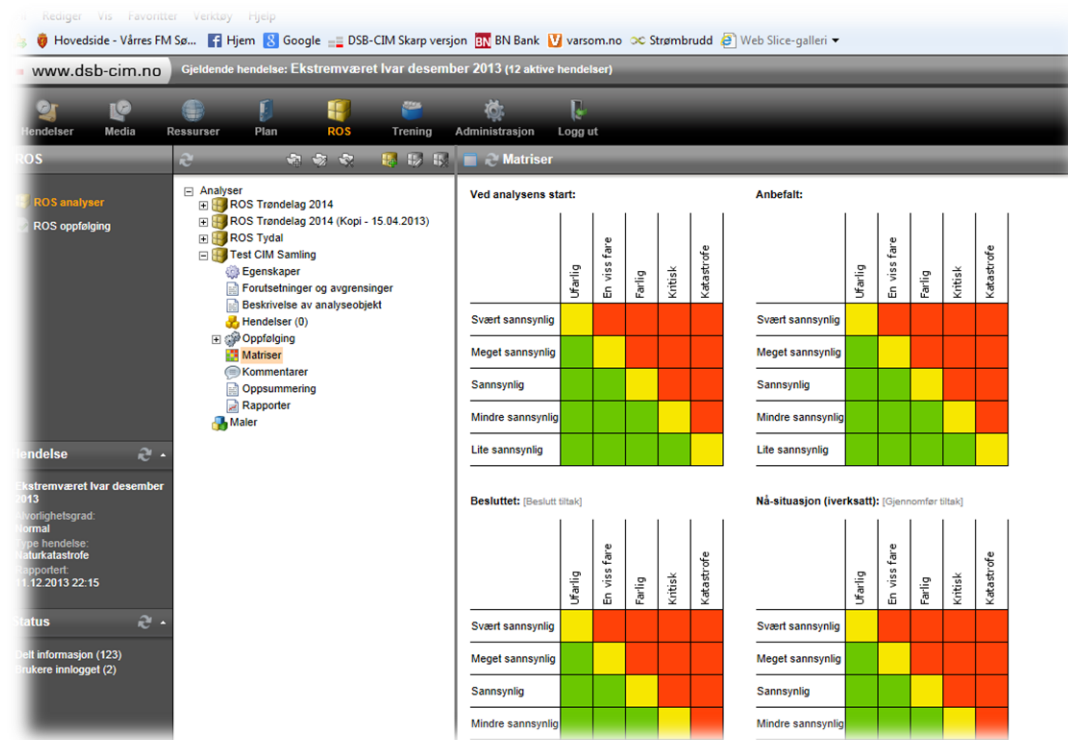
Rediger Vis Favoritter Verktøy Hjelp

Hovedside - Vårres FM Sø... Hjem Google DSB-CIM Skarp versjon BN Bank varsom.no Strømbrudd Web Slice-galleri

www.dsb-cim.no Gjeldende hendelse: Ekstremværet Ivar desember 2013 (12 aktive hendelser)

Hendelser Media Ressurser Plan ROS Trening Administrasjon Logg ut

ROS

ROS analyser
ROS oppfølging

Hendelse

Ekstremværet Ivar desember 2013
Alvorlighetsgrad:
Normal
Type hendelse:
Naturkatastrofe
Rapportert:
11.12.2013 22:15

Status

Delt informasjon (123)
Brukere innlogget (2)

Analyser
ROS Trøndelag 2014
ROS Trøndelag 2014 (Kopi - 15.04.2013)
ROS Tydal
Test CIM Samling
Egenskaper
Forutsetninger og avgrensinger
Beskrivelse av analyseobjekt
Hendelser (0)
Oppfølging
Matriser
Kommentarer
Oppsummering
Rapporter
Maler

Matriser

Ved analysens start:

| | Ufarlig | En viss fare | Farlig | Kritisk | Katastrofe |
|---|---|---|---|---|---|
| Svært sannsynlig | | | | | |
| Meget sannsynlig | | | | | |
| Sannsynlig | | | | | |
| Mindre sannsynlig | | | | | |
| Lite sannsynlig | | | | | |

Anbefalt:

| | Ufarlig | En viss fare | Farlig | Kritisk | Katastrofe |
|---|---|---|---|---|---|
| Svært sannsynlig | | | | | |
| Meget sannsynlig | | | | | |
| Sannsynlig | | | | | |
| Mindre sannsynlig | | | | | |
| Lite sannsynlig | | | | | |

Besluttet: [Beslutt tiltak]

| | Ufarlig | En viss fare | Farlig | Kritisk | Katastrofe |
|---|---|---|---|---|---|
| Svært sannsynlig | | | | | |
| Meget sannsynlig | | | | | |
| Sannsynlig | | | | | |
| Mindre sannsynlig | | | | | |

Nå-situasjon (iverksatt): [Gjennomfør tiltak]

| | Ufarlig | En viss fare | Farlig | Kritisk | Katastrofe |
|---|---|---|---|---|---|
| Svært sannsynlig | | | | | |
| Meget sannsynlig | | | | | |
| Sannsynlig | | | | | |
| Mindre sannsynlig | | | | | |